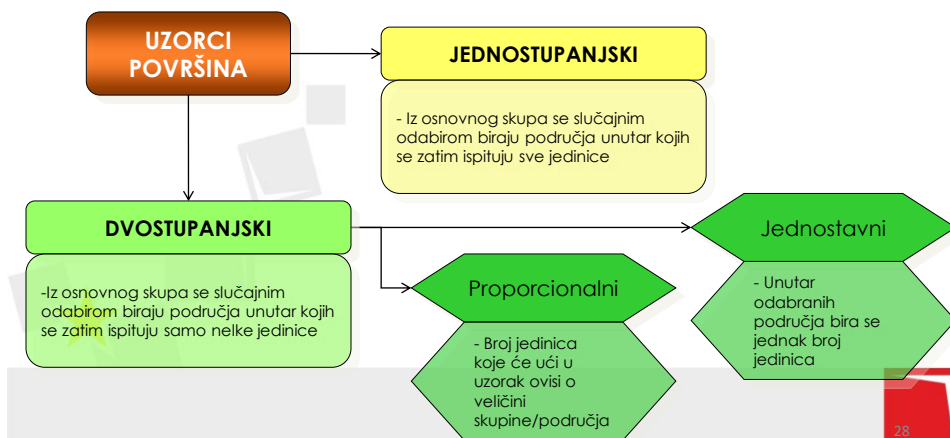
UZORCI POVRŠINA

JEDNOSTUPANJSKI

- Iz osnovnog skupa se slučajnim odabirom biraju područja unutar kojih se zatim ispituju sve jedinice

DVOSTUPANJSKI

-Iz osnovnog skupa se slučajnim odabirom biraju područja unutar kojih se zatim ispituju samo nelke jedinice

Proporcionalni

- Broj jedinica koje će ući u uzorak ovisi o veličini skupine/područja

Jednostavni

- Unutar odabranih područja bira se jednak broj jedinica

28